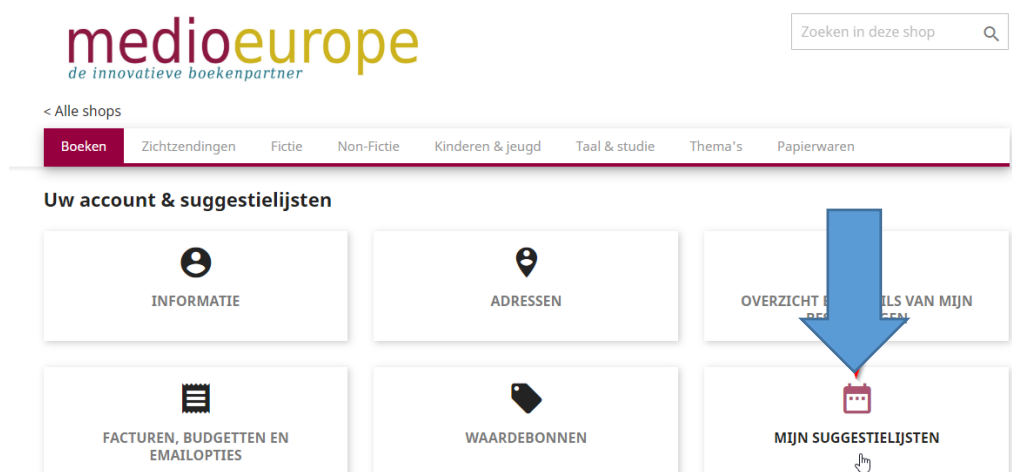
medioeurope
de innovatieve boekenpartner

Zoeken in deze shop

< Alle shops

Boeken | Zichtzendingen | Fictie | Non-Fictie | Kinderen & jeugd | Taal & studie | Thema's | Papierwaren

Uw account & suggestielijsten

INFORMATIE

ADRESSEN

OVERZICHT E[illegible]ILS VAN MIJN BES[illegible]GEN

FACTUREN, BUDGETTEN EN EMAILOPTIES

WAARDEBONNEN

MIJN SUGGESTIELIJSTEN